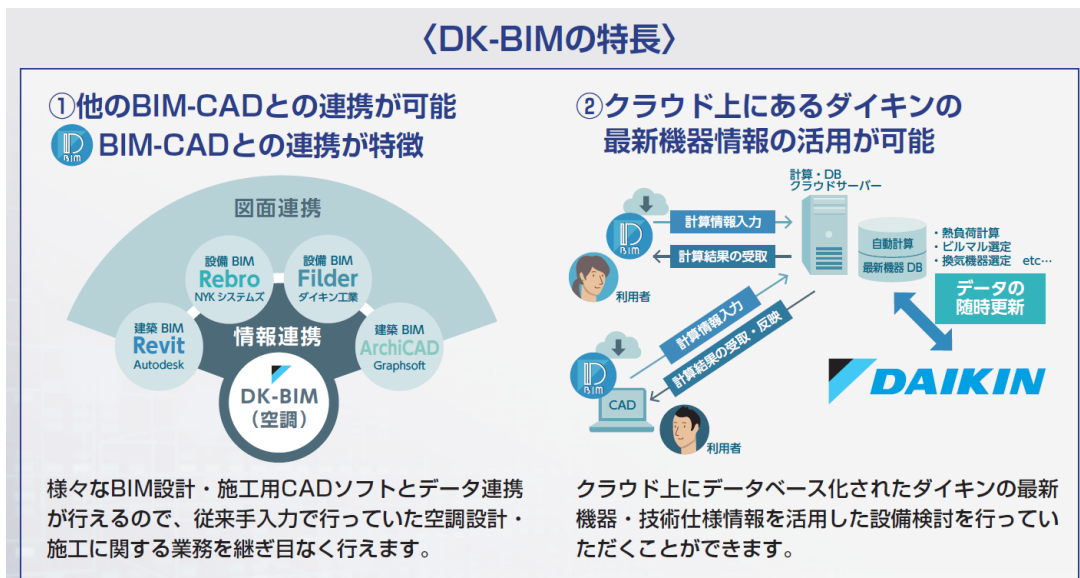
〈DK-BIMの特長〉

①他のBIM-CADとの連携が可能
BIM BIM-CADとの連携が特徴

図面連携

設備 BIM
Rebro
NYK システムズ

設備 BIM
Filder
ダイキン工業

建築 BIM
Revit
Autodesk

情報連携

建築 BIM
ArchiCAD
Graphsoft

DK-BIM
（空調）

様々なBIM設計・施工用CADソフトとデータ連携が行えるので、従来手入力で行っていた空調設計・施工に関する業務を継ぎ目なく行えます。

②クラウド上にあるダイキンの最新機器情報の活用が可能

計算・DB
クラウドサーバー

BIM

計算情報入力

計算結果の受取

利用者

自動計算

最新機器 DB

・熱負荷計算
・ビルマル選定
・換気機器選定　etc…

データの
随時更新

計算情報入力

計算結果の受取・反映

BIM

CAD

利用者

DAIKIN

クラウド上にデータベース化されたダイキンの最新機器・技術仕様情報を活用した設備検討を行っていただくことができます。